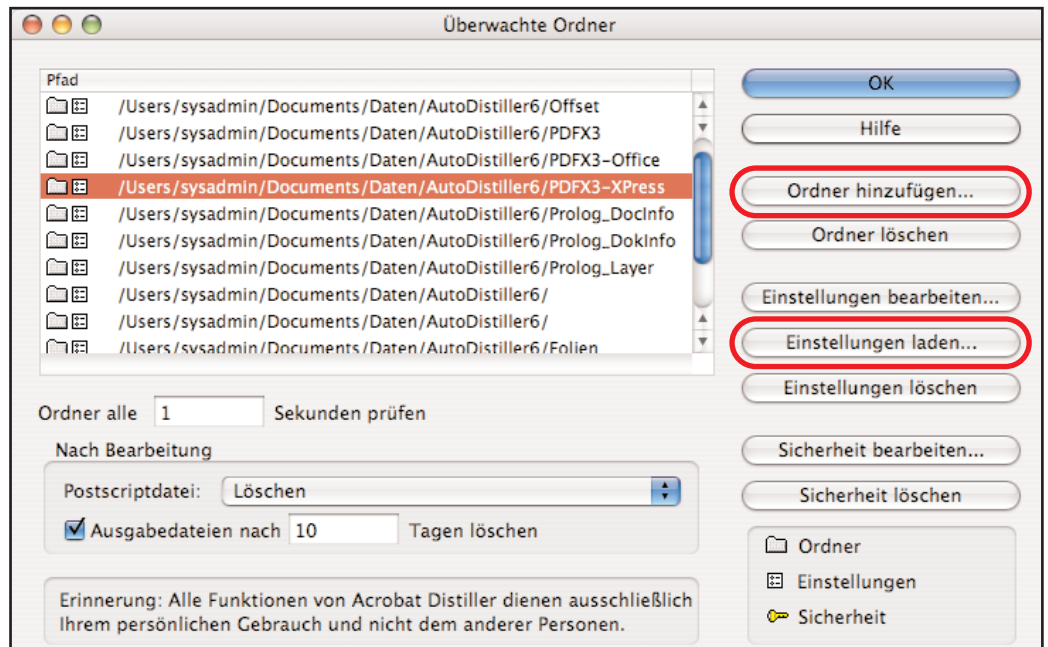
Überwachte Ordner

Pfad

/Users/sysadmin/Documents/Daten/AutoDistiller6/Offset
/Users/sysadmin/Documents/Daten/AutoDistiller6/PDFX3
/Users/sysadmin/Documents/Daten/AutoDistiller6/PDFX3-Office
/Users/sysadmin/Documents/Daten/AutoDistiller6/PDFX3-XPress
/Users/sysadmin/Documents/Daten/AutoDistiller6/Prolog_DocInfo
/Users/sysadmin/Documents/Daten/AutoDistiller6/Prolog_DokInfo
/Users/sysadmin/Documents/Daten/AutoDistiller6/Prolog_Layer
/Users/sysadmin/Documents/Daten/AutoDistiller6/
/Users/sysadmin/Documents/Daten/AutoDistiller6/
/Users/sysadmin/Documents/Daten/AutoDistiller6/Folien

OK
Hilfe
Ordner hinzufügen...
Ordner löschen
Einstellungen bearbeiten...
Einstellungen laden...
Einstellungen löschen
Sicherheit bearbeiten...
Sicherheit löschen

Ordner alle 1 Sekunden prüfen

Nach Bearbeitung
Postscriptdatei: Löschen
Ausgabedateien nach 10 Tagen löschen

Ordner
Einstellungen
Sicherheit

Erinnerung: Alle Funktionen von Acrobat Distiller dienen ausschließlich Ihrem persönlichen Gebrauch und nicht dem anderer Personen.